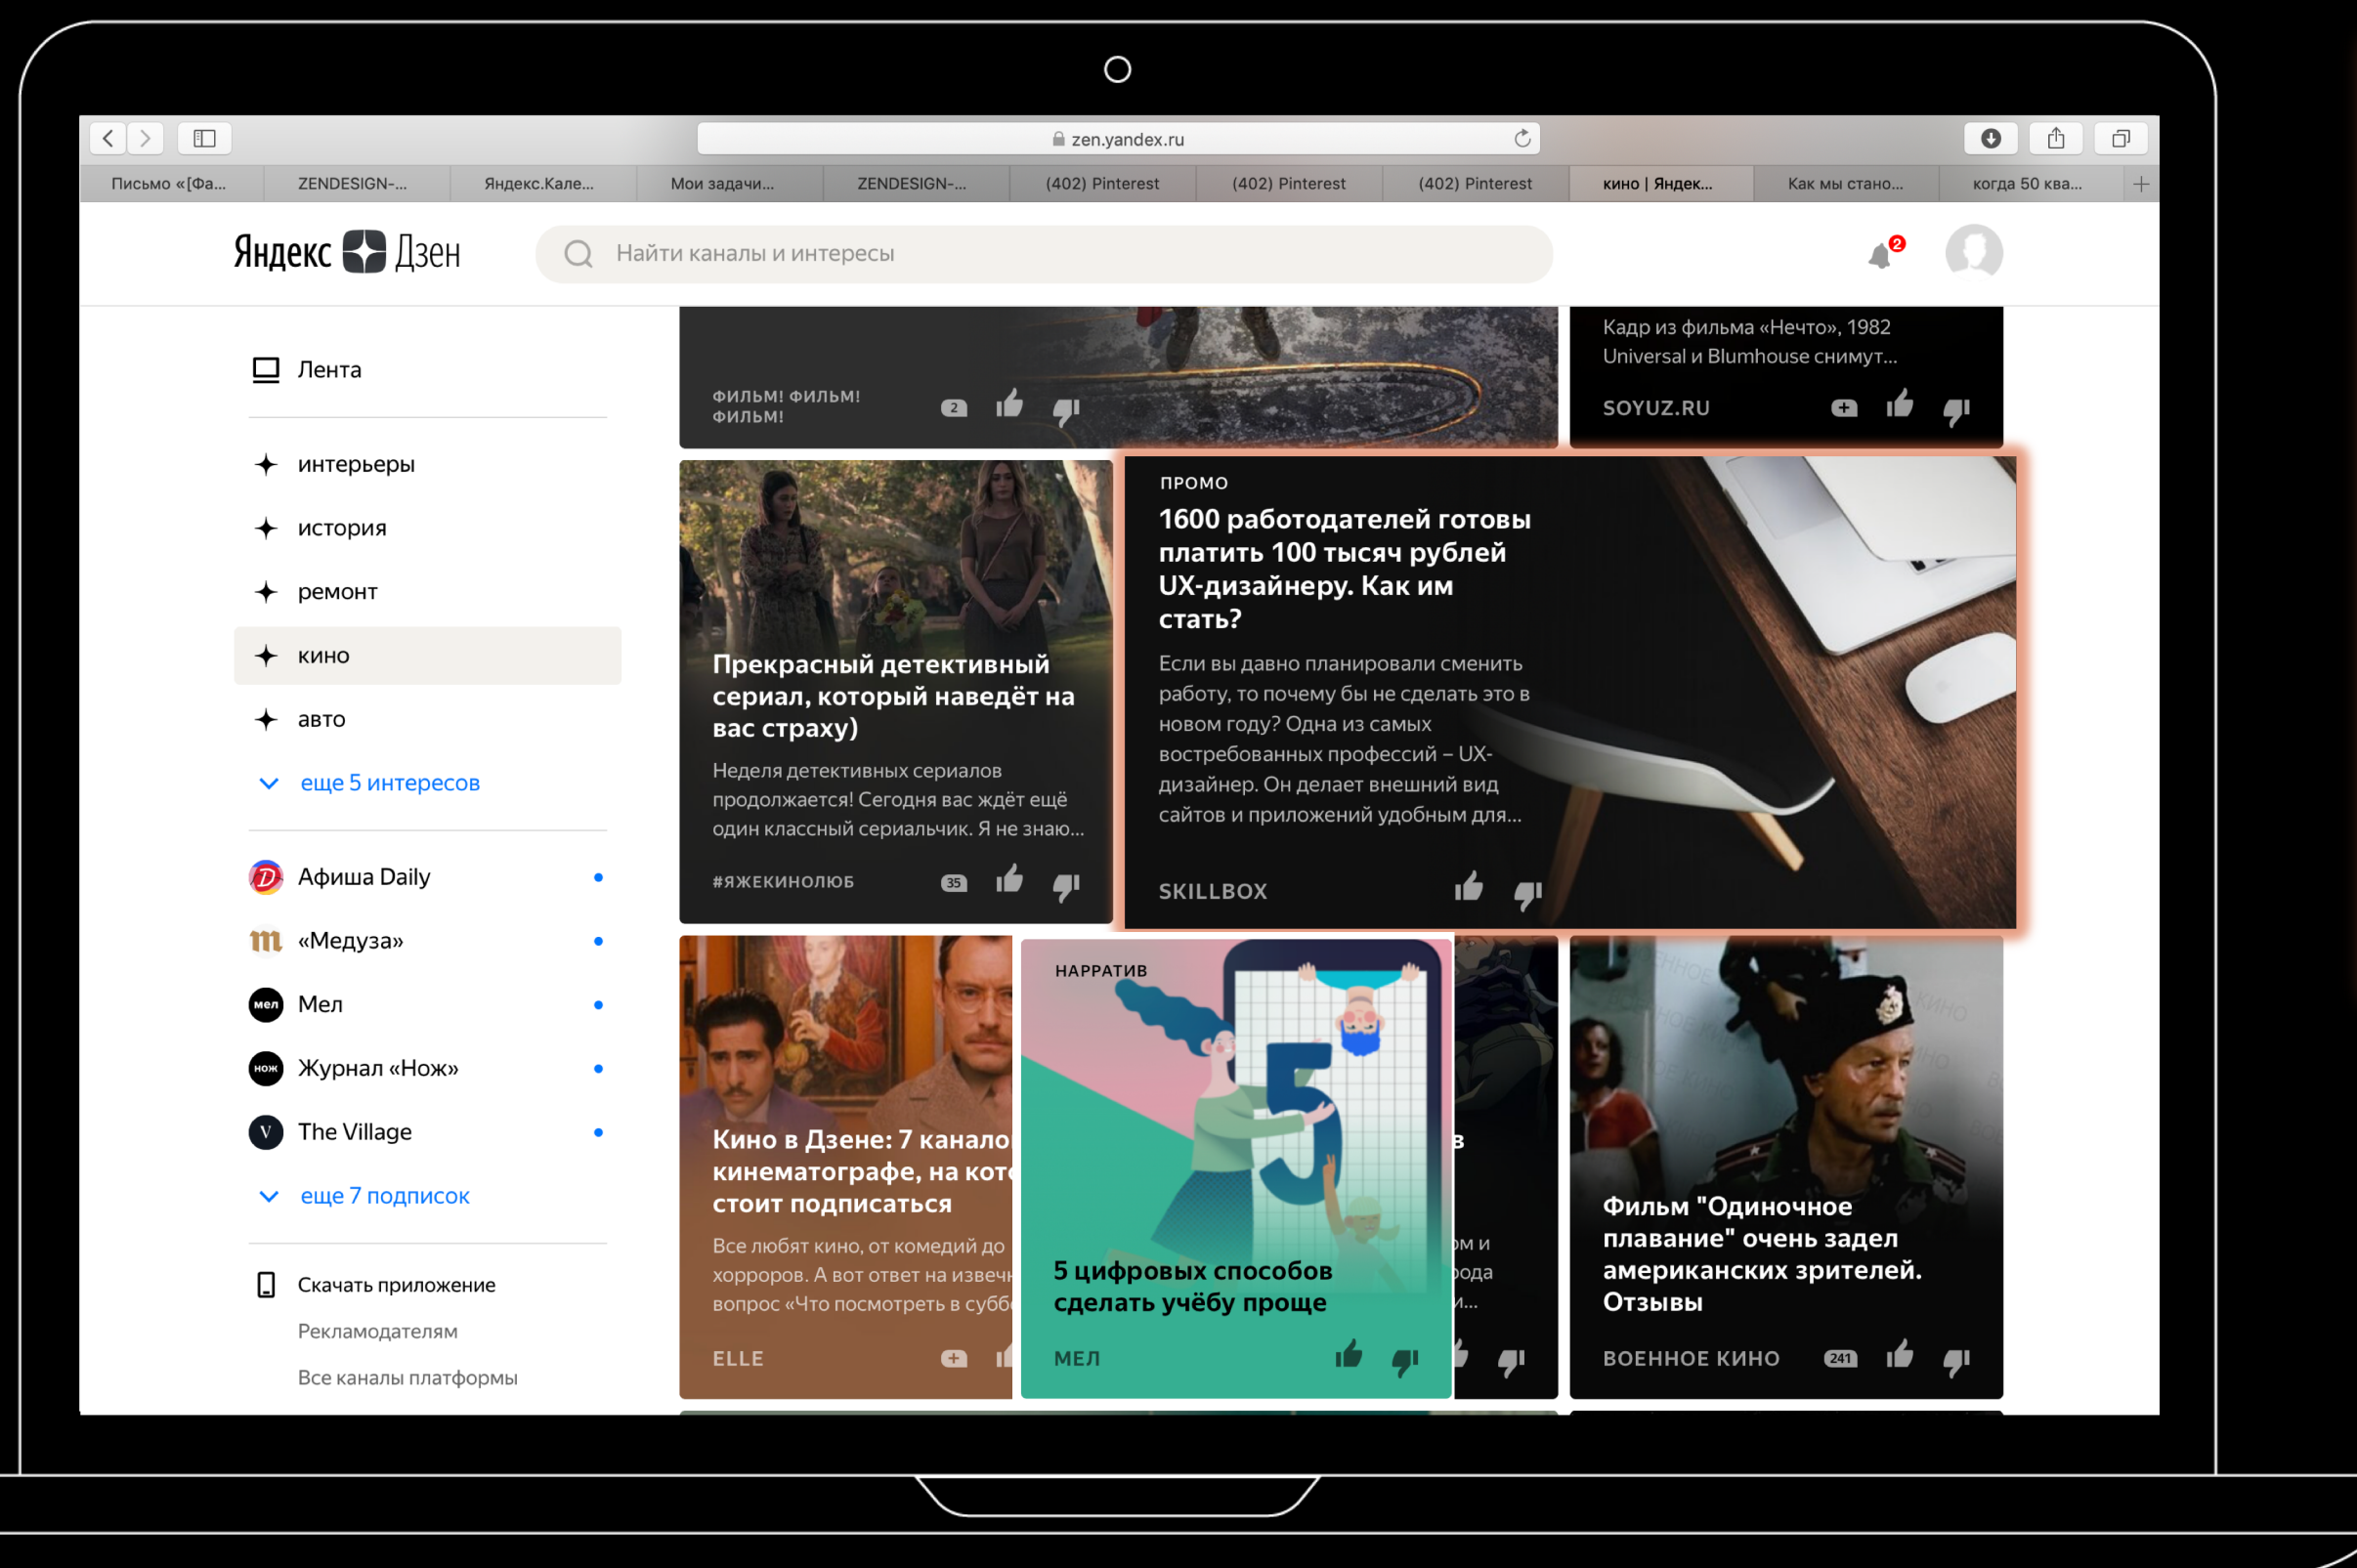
zen.yandex.ru

Письмо «[Фа... | ZENDESIGN-... | Яндекс.Кале... | Мои задачи... | ZENDESIGN-... | (402) Pinterest | (402) Pinterest | (402) Pinterest | кино | Яндек... | Как мы стано... | когда 50 ква...

Яндекс Дзен

Найти каналы и интересы

2

Лента

интерьеры

история

ремонт

кино

авто

еще 5 интересов

Афиша Daily

«Медуза»

Мел

Журнал «Нож»

The Village

еще 7 подписок

Скачать приложение

Рекламодателям

Все каналы платформы

ФИЛЬМ! ФИЛЬМ! ФИЛЬМ!

2

Кадр из фильма «Нечто», 1982 Universal и Blumhouse снимут...

SOYUZ.RU

Прекрасный детективный сериал, который наведёт на вас страху)

Неделя детективных сериалов продолжается! Сегодня вас ждёт ещё один классный сериальчик. Я не знаю...

#ЯЖЕКИНОЛЮБ

35

ПРОМО

1600 работодателей готовы платить 100 тысяч рублей UX-дизайнеру. Как им стать?

Если вы давно планировали сменить работу, то почему бы не сделать это в новом году? Одна из самых востребованных профессий – UX-дизайнер. Он делает внешний вид сайтов и приложений удобным для...

SKILLBOX

Кино в Дзене: 7 канало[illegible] кинематографе, на кот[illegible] стоит подписаться

Все любят кино, от комедий до хорроров. А вот ответ на извеч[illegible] вопрос «Что посмотреть в субб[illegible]

ELLE

НАРРАТИВ

5 цифровых способов сделать учёбу проще

МЕЛ

Фильм "Одиночное плавание" очень задел американских зрителей. Отзывы

ВОЕННОЕ КИНО

241